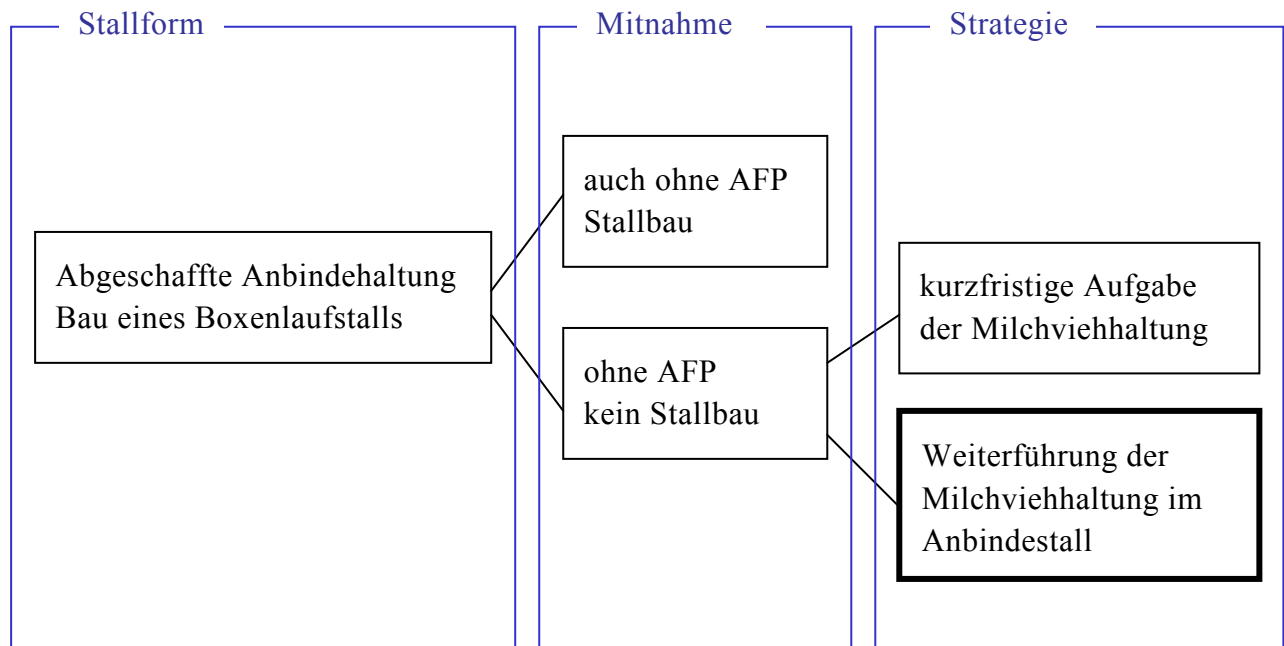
Stallform

Abgeschaffte Anbindehaltung
Bau eines Boxenlaufstalls

Mitnahme

auch ohne AFP
Stallbau

ohne AFP
kein Stallbau

Strategie

kurzfristige Aufgabe
der Milchviehhaltung

Weiterführung der
Milchviehhaltung im
Anbindestall